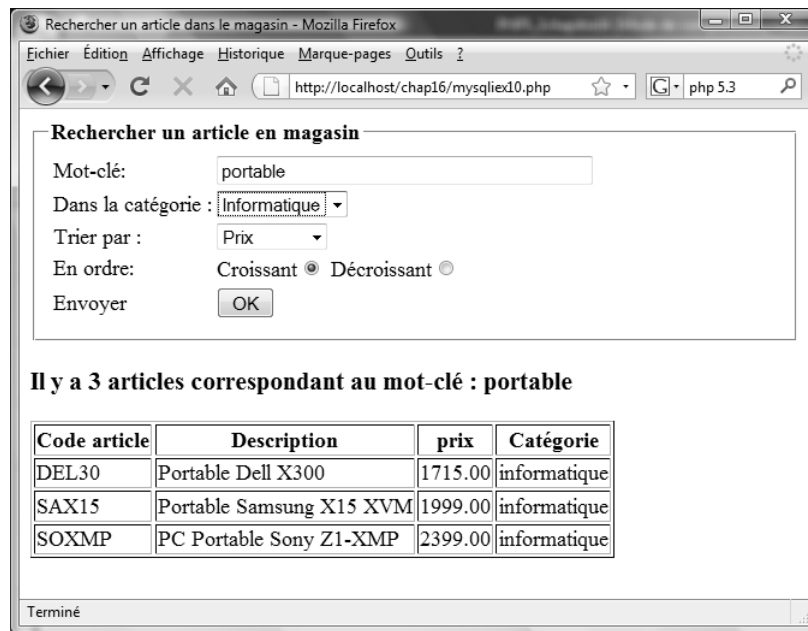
Rechercher un article dans le magasin - Mozilla Firefox

Fichier Édition Affichage Historique Marque-pages Outils ?

http://localhost/chap16/mysqliex10.php

php 5.3

Rechercher un article en magasin

Mot-clé: portable

Dans la catégorie : Informatique

Trier par : Prix

En ordre: Croissant Décroissant

Envoyer OK

Il y a 3 articles correspondant au mot-clé : portable

| Code article | Description | prix | Catégorie |
|---|---|---|---|
| DEL30 | Portable Dell X300 | 1715.00 | informatique |
| SAX15 | Portable Samsung X15 XVM | 1999.00 | informatique |
| SOXMP | PC Portable Sony Z1-XMP | 2399.00 | informatique |

Terminé